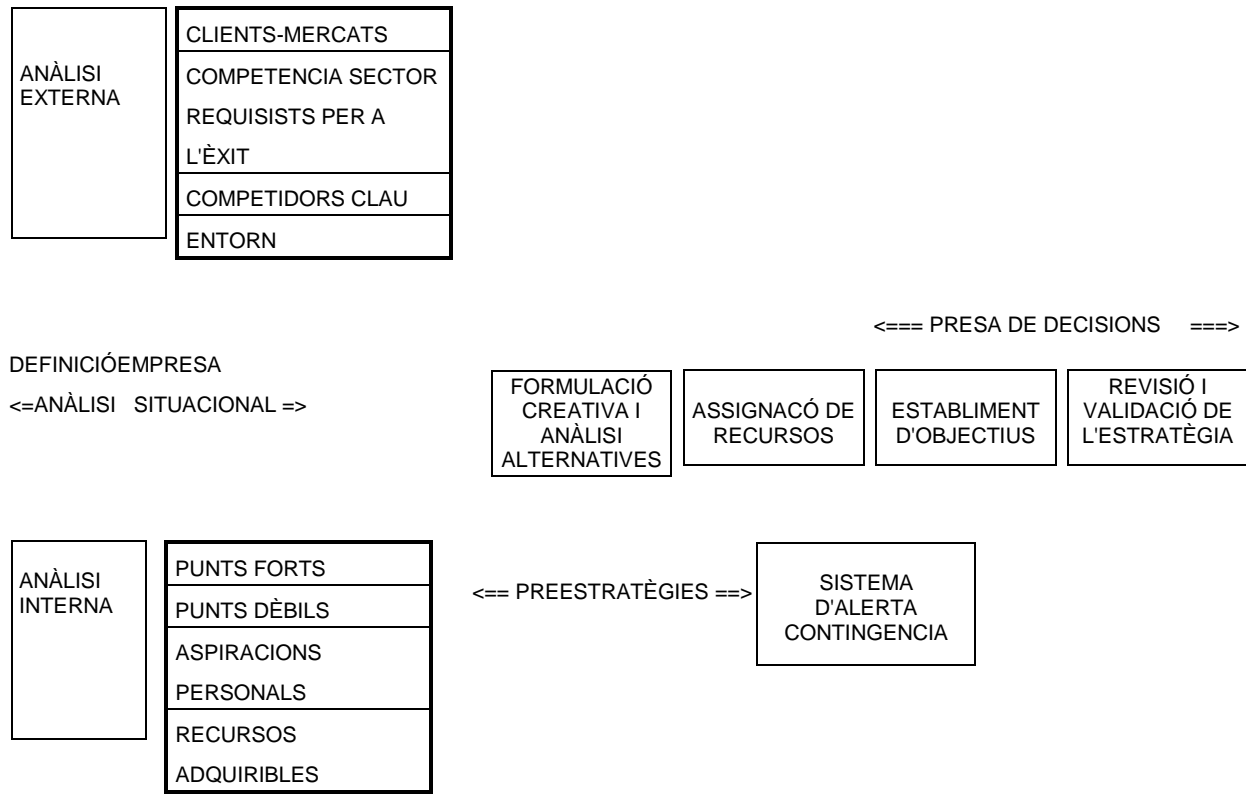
ANÀLISI EXTERNA

CLIENTS-MERCATS
COMPETENCIA SECTOR
REQUISISTS PER A L'ÈXIT
COMPETIDORS CLAU
ENTORN

<=== PRESA DE DECISIONS ===>

DEFINICIÓEMPRESA

<=ANÀLISI SITUACIONAL =>

FORMULACIÓ CREATIVA I ANÀLISI ALTERNATIVES

ASSIGNACÓ DE RECURSOS

ESTABLIMENT D'OBJECTIUS

REVISIÓ I VALIDACIÓ DE L'ESTRATÈGIA

ANÀLISI INTERNA

PUNTS FORTS
PUNTS DÈBILS
ASPIRACIONS PERSONALS
RECURSOS ADQUIRIBLES

<== PREESTRATÈGIES ==>

SISTEMA D'ALERTA CONTINGENCIA